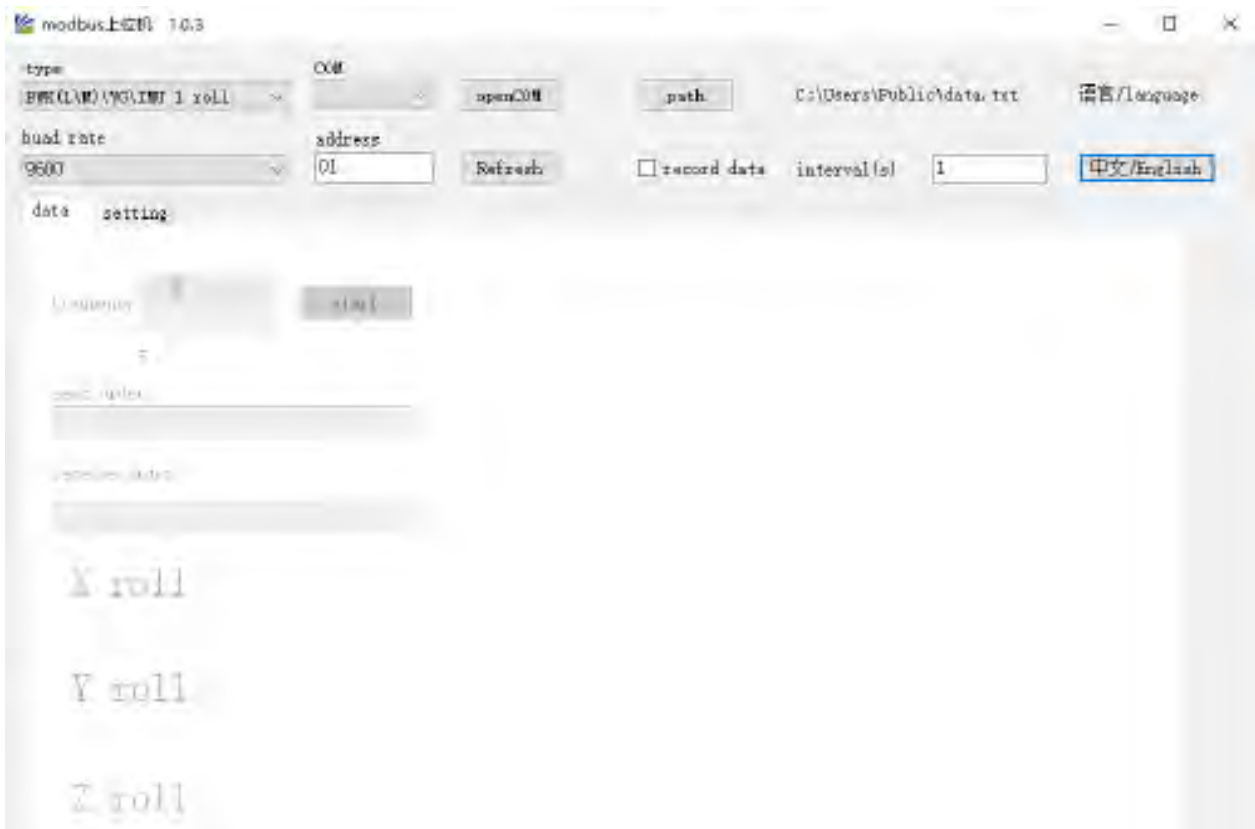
modbus上位机 1.0.3

type
BWK(L\M)\VG\IMU 1 roll

COM

openCOM

path

C:\Users\Public\data.txt

语言/language

buad rate
9600

address
01

Refresh

record data

interval(s)

1

中文/English

data

setting

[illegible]

start

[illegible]

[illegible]

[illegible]

X roll

Y roll

Z roll